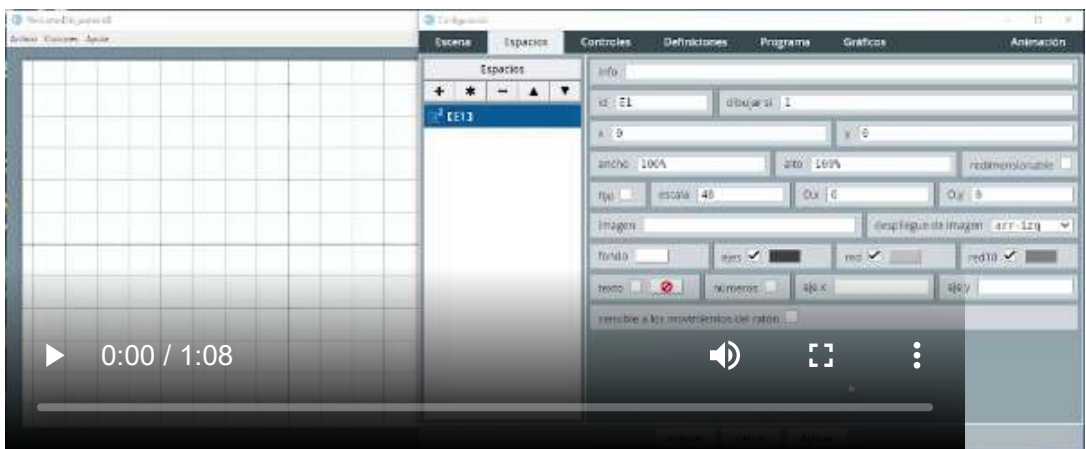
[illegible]
Archivo Opciones Ayuda

Configuración

Escena Espacios Controles Definiciones Programa Gráficos Animación

Espacios
+ * − ▲ ▼
E1

info
id E1
dibujar si 1
x 0
y 0
ancho 100%
alto 100%
redimensionable
fijo
escala 48
O.x 0
O.y 0
imagen
despliegue de imagen arr-izq
fondo
ejes
red
red10
texto
números
eje-x
eje-y
sensible a los movimientos del ratón

0:00 / 1:08